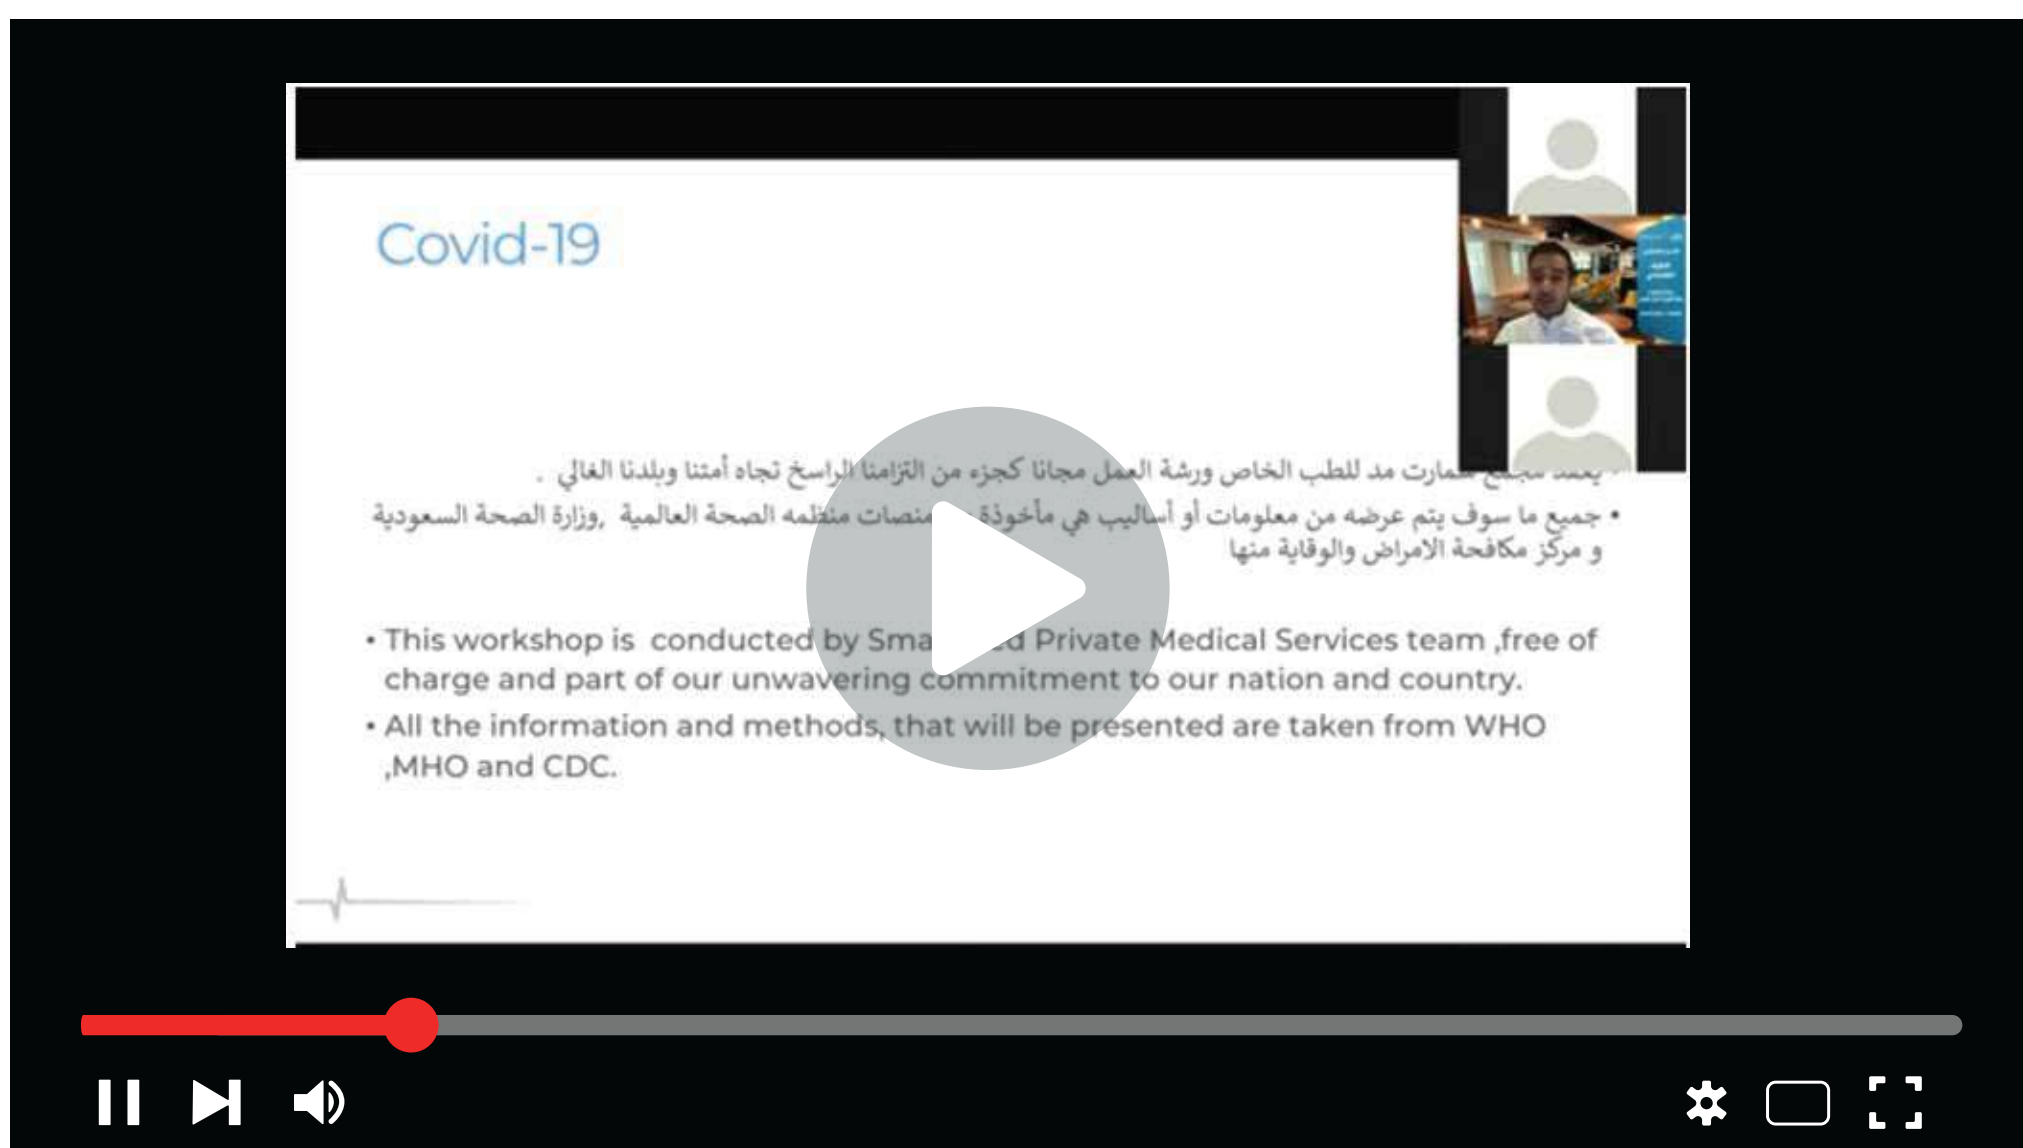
Covid-19

• يعقد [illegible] سمارت مد للطب الخاص ورشة العمل مجانا كجزء من التزامنا الراسخ تجاه أمتنا وبلدنا الغالي .

• جميع ما سوف يتم عرضه من معلومات أو أساليب هي مأخوذة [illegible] منصات منظمه الصحة العالمية ,وزارة الصحة السعودية و مركز مكافحة الامراض والوقاية منها

• This workshop is conducted by Sma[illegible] Private Medical Services team ,free of charge and part of our unwavering commitment to our nation and country.

• All the information and methods, that will be presented are taken from WHO ,MHO and CDC.